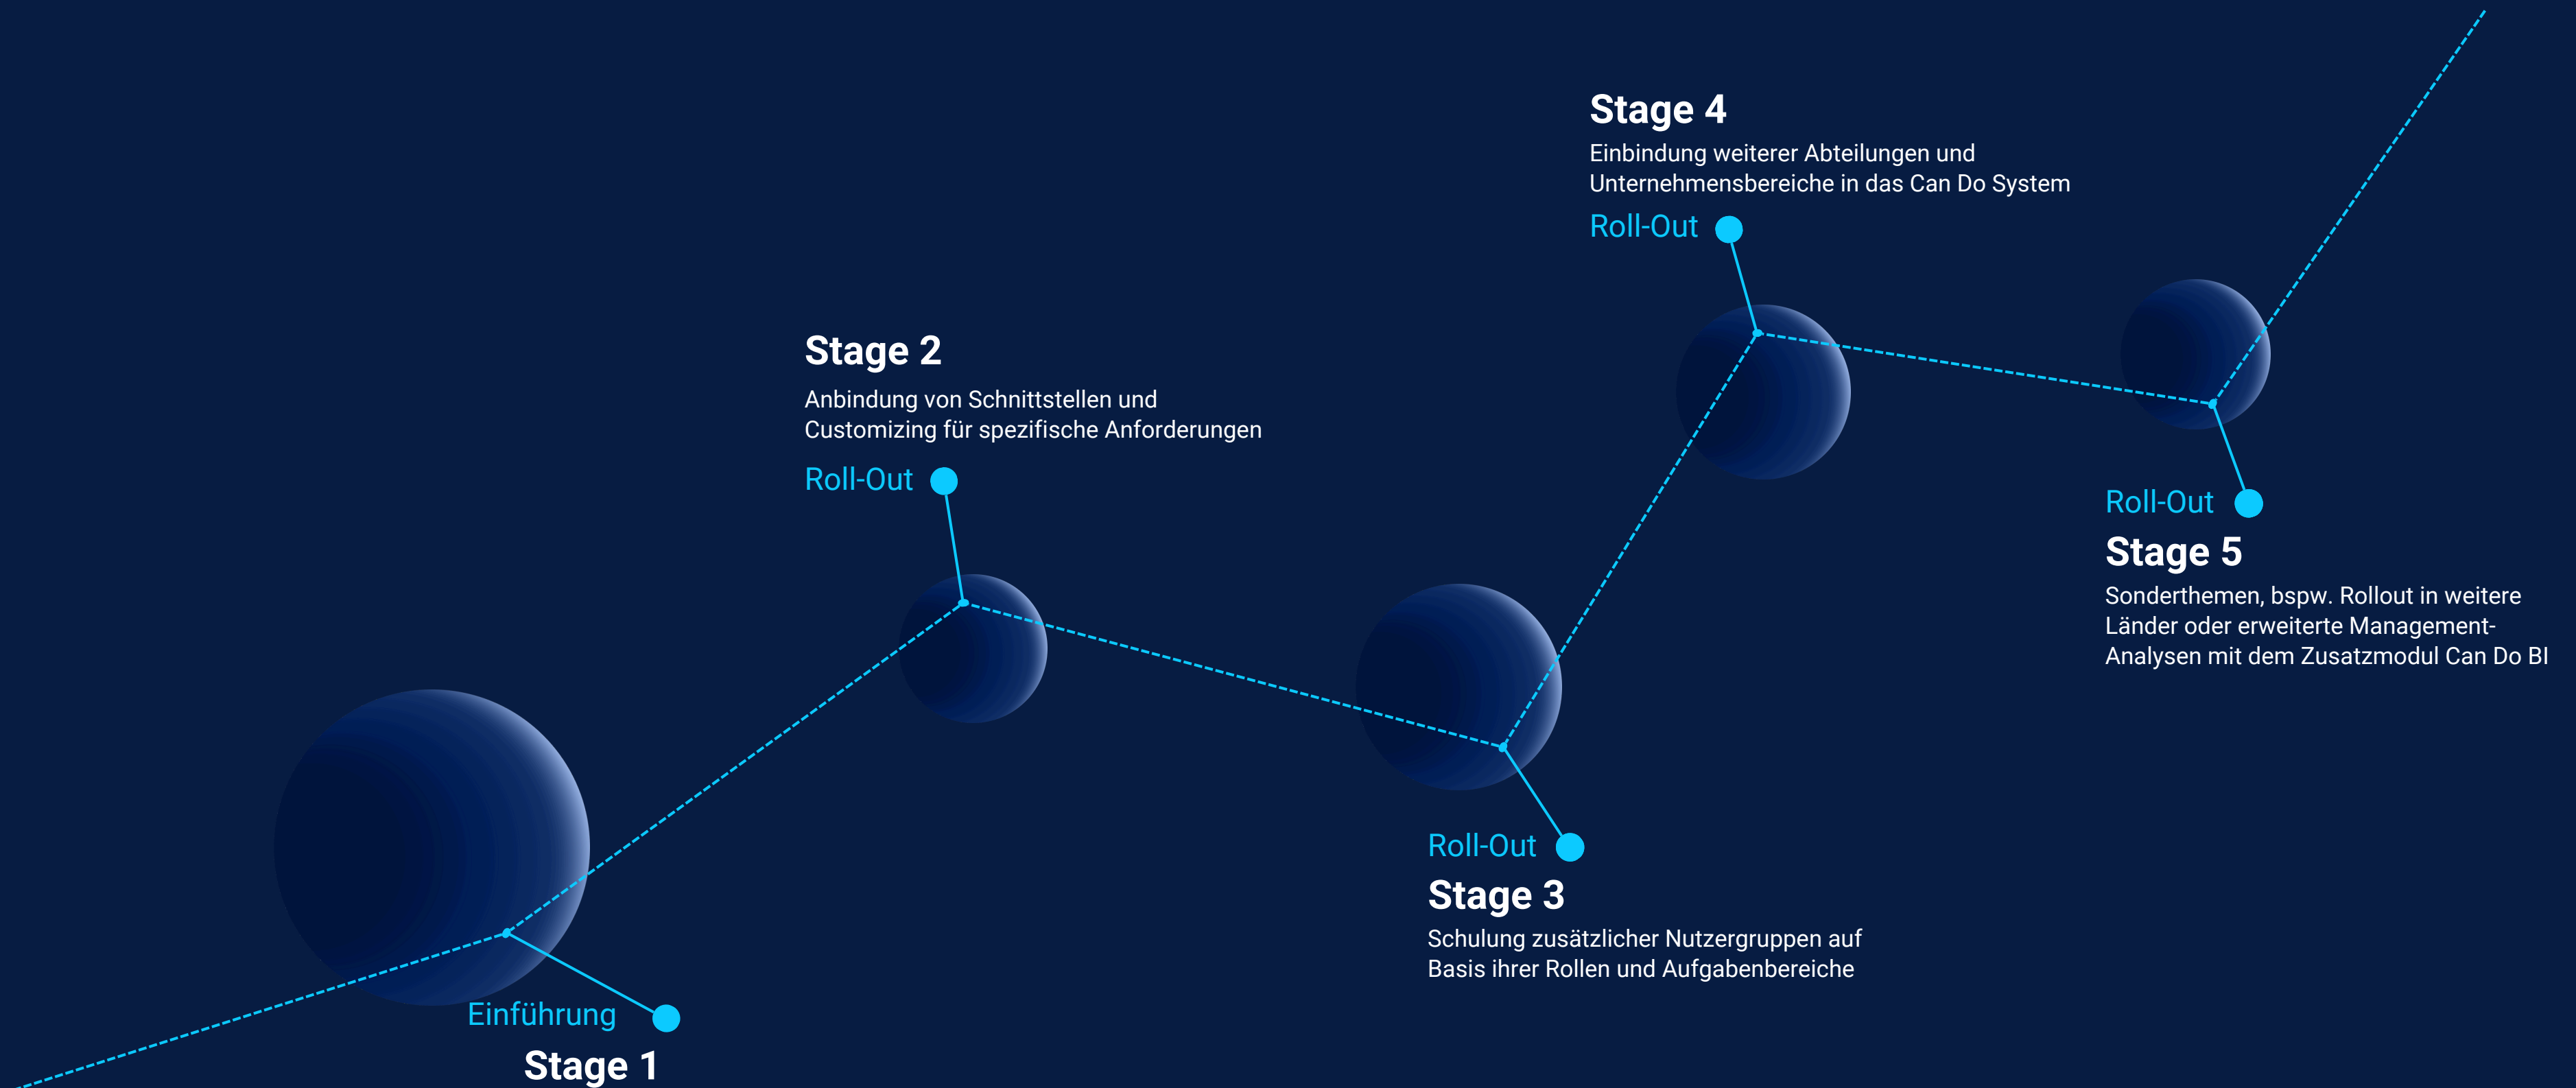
Stage 4
Einbindung weiterer Abteilungen und Unternehmensbereiche in das Can Do System
Roll-Out

Stage 2
Anbindung von Schnittstellen und Customizing für spezifische Anforderungen
Roll-Out

Roll-Out
Stage 5
Sonderthemen, bspw. Rollout in weitere Länder oder erweiterte Management-Analysen mit dem Zusatzmodul Can Do BI

Roll-Out
Stage 3
Schulung zusätzlicher Nutzergruppen auf Basis ihrer Rollen und Aufgabenbereiche

Einführung
Stage 1